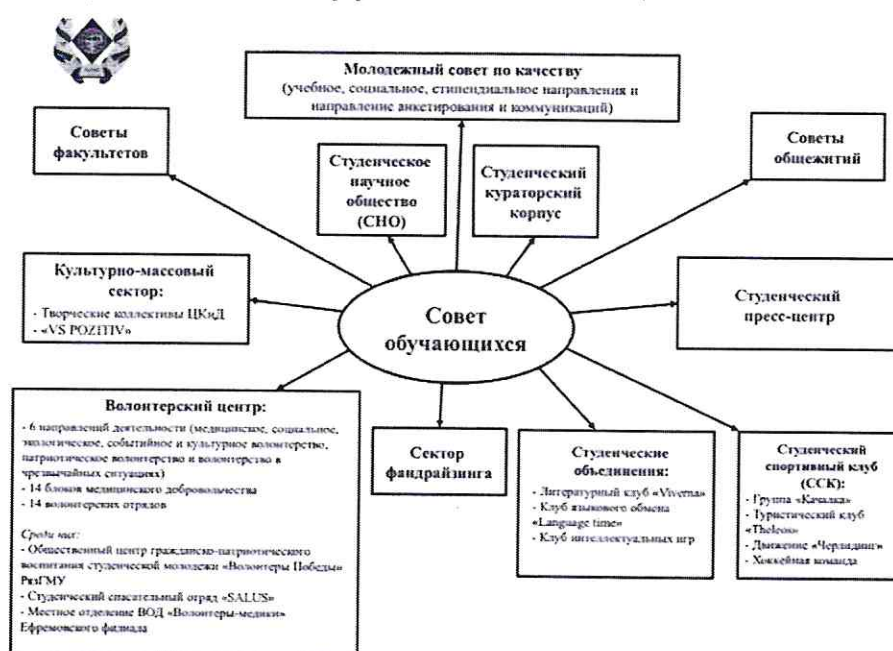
Молодежный совет по качеству
(учебное, социальное, стипендиальное направления и направление анкетирования и коммуникаций)

Советы факультетов

Студенческое научное общество (СНО)

Студенческий кураторский корпус

Советы общежитий

Культурно-массовый сектор:
- Творческие коллективы ЦКиД
- «VS POZITIV»

Совет обучающихся

Студенческий пресс-центр

Волонтерский центр:
- 6 направлений деятельности (медицинское, социальное, экологическое, событийное и культурное волонтерство, патриотическое волонтерство и волонтерство в чрезвычайных ситуациях)
- 14 блоков медицинского добровольчества
- 14 волонтерских отрядов

Среди них:
- Общественный центр гражданско-патриотического воспитания студенческой молодежи «Волонтеры Победы» РязГМУ
- Студенческий спасательный отряд «SALUS»
- Местное отделение ВОД «Волонтеры-медики» Ефремовского филиала

Сектор фандрайзинга

Студенческие объединения:
- Литературный клуб «Viverna»
- Клуб языкового обмена «Language time»
- Клуб интеллектуальных игр

Студенческий спортивный клуб (ССК):
- Группа «Качалка»
- Туристический клуб «Theleos»
- Движение «Черлидинг»
- Хоккейная команда